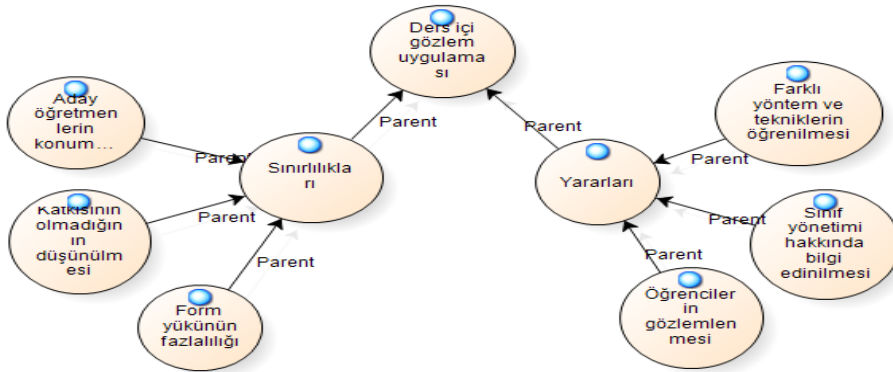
Ders içi gözlem uygulama sı

Aday öğretmen lerin konum ...

Parent

Sınırlılıkla rı

Parent

Katkısının olmadığın ın düşünülm esi

Parent

Parent

Form yükünün fazlalılığı

Parent

Parent

Farklı yöntem ve tekniklerin öğrenilmesi

Parent

Yararları

Parent

Sınıf yönetimi hakkında bilgi edinilmesi

Parent

Öğrenciler in gözlemlen mesi